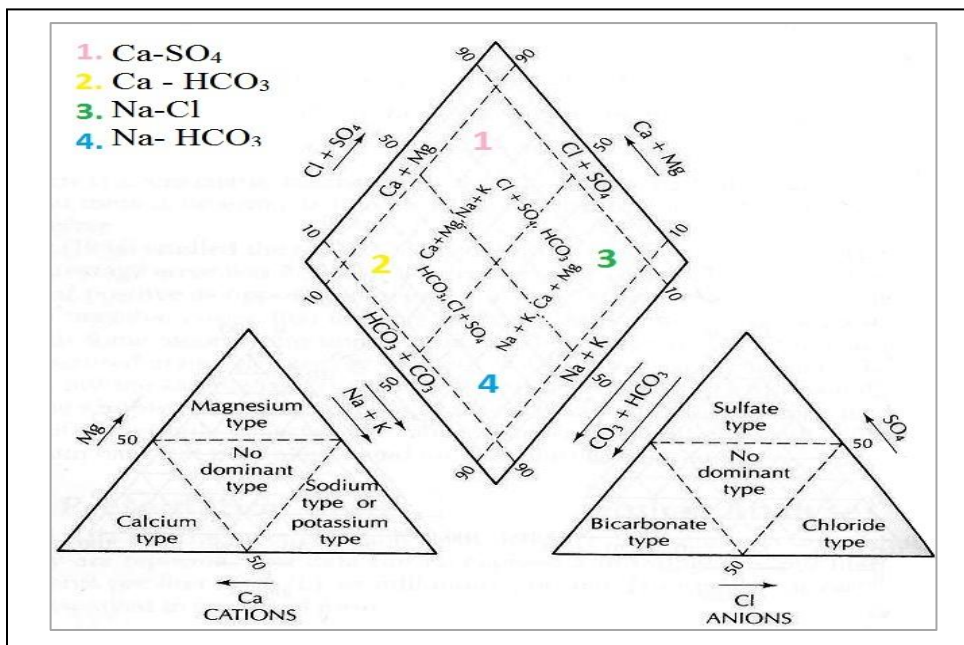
1. $Ca-SO_4$
2. $Ca - HCO_3$
3. Na-Cl
4. $Na- HCO_3$

90
90
$Cl + SO_4$
50
Ca + Mg
1
Ca + Mg
$Cl + SO_4$
50
$Ca+Mg, Na+K$
$Cl + SO_4, HCO_3$
10
10
2
3
$HCO_3, Cl + SO_4$
$Na + K, Ca + Mg$
10
10
$HCO_3 + CO_3$
Na + K
4
Na + K
50
50
90
90

Mg
50
Magnesium type
No dominant type
Sodium type or potassium type
Calcium type
50
Ca
CATIONS

$CO_3 + HCO_3$
$SO_4$
Sulfate type
50
No dominant type
Bicarbonate type
Chloride type
50
Cl
ANIONS